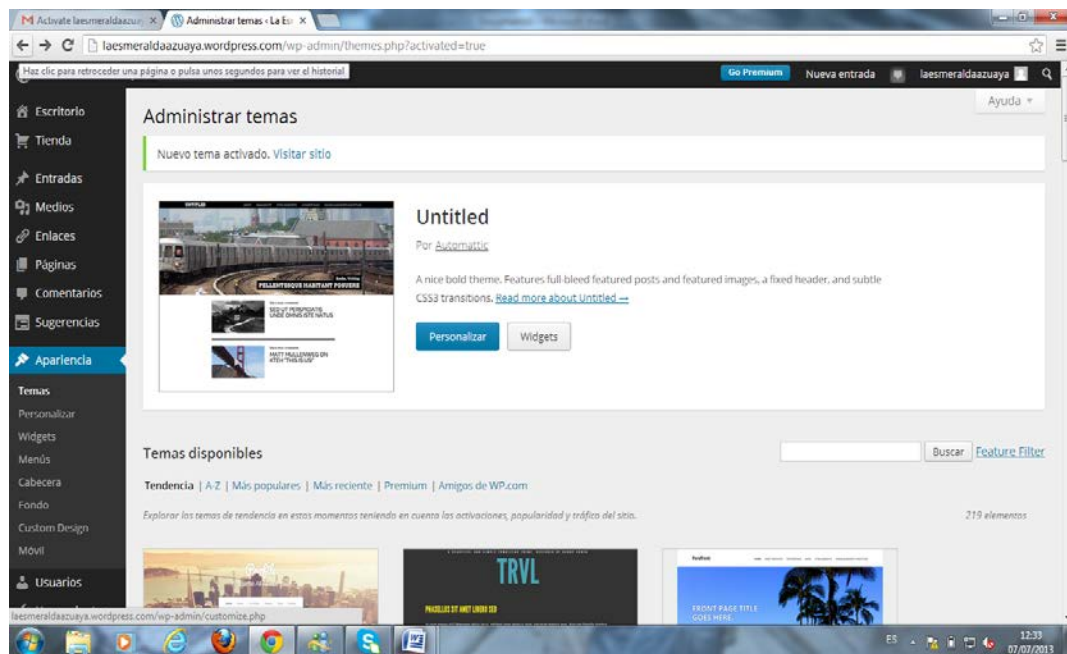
M Activate laesmeraldaazu × Administrar temas ‹ La Es ×

laesmeraldaazuaya.wordpress.com/wp-admin/themes.php?activated=true

Haz clic para retroceder una página o pulsa unos segundos para ver el historial

Go Premium Nueva entrada laesmeraldaazuaya

Ayuda

Escritorio
Tienda
Entradas
Medios
Enlaces
Páginas
Comentarios
Sugerencias
Apariencia
Temas
Personalizar
Widgets
Menús
Cabecera
Fondo
Custom Design
Móvil
Usuarios

Administrar temas

Nuevo tema activado. Visitar sitio

PELLENTESQUE HABITANT POSUERE

SED UT PERSPICIATIS UNDE OMNIS ISTE NATUS

MATT MULLENWEG ON ATEH "THIS IS US"

Untitled

Por Automattic

A nice bold theme. Features full-bleed featured posts and featured images, a fixed header, and subtle CSS3 transitions. Read more about Untitled →

Personalizar Widgets

Temas disponibles

Buscar Feature Filter

Tendencia | A-Z | Más populares | Más reciente | Premium | Amigos de WP.com

Explorar los temas de tendencia en estos momentos teniendo en cuenta las activaciones, popularidad y tráfico del sitio.

219 elementos

TRVL

PHASELLUS SIT AMET LOREM SED

FRONT PAGE TITLE GOES HERE.

laesmeraldaazuaya.wordpress.com/wp-admin/customize.php

ES 12:33 07/07/2013